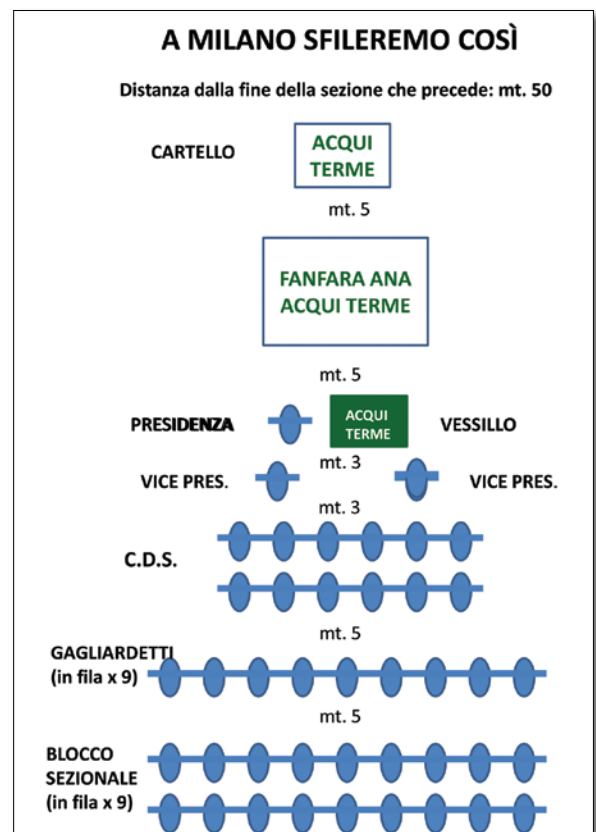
A MILANO SFILEREMO COSÌ

Distanza dalla fine della sezione che precede: mt. 50

CARTELLO

ACQUI TERME

mt. 5

FANFARA ANA ACQUI TERME

mt. 5

PRESIDENZA

ACQUI TERME

VESSILLO

mt. 3

VICE PRES.

VICE PRES.

mt. 3

C.D.S.

mt. 5

GAGLIARDETTI (in fila x 9)

mt. 5

BLOCCO SEZIONALE (in fila x 9)